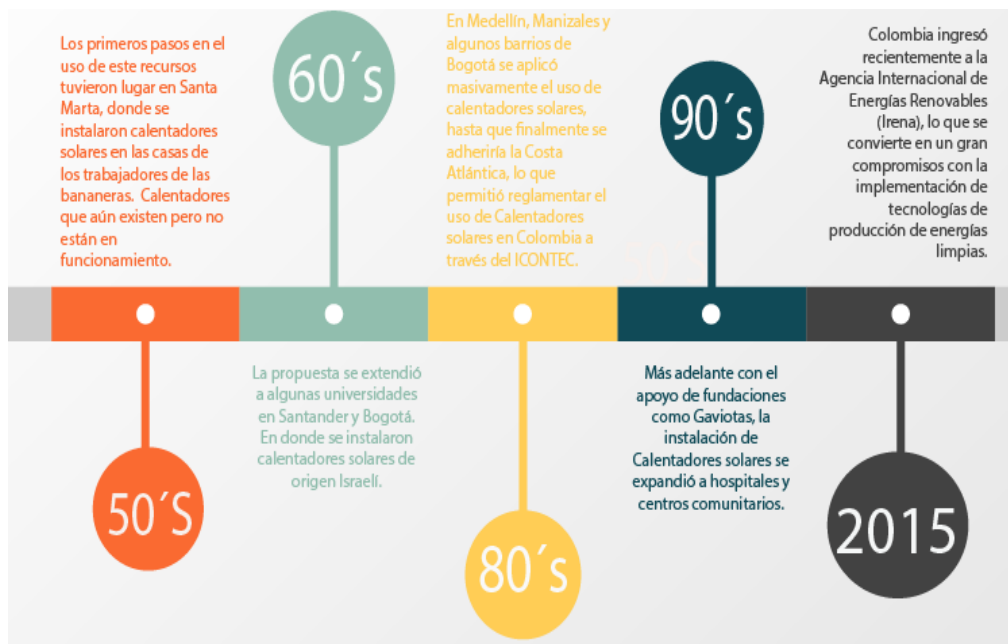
Los primeros pasos en el uso de este recursos tuvieron lugar en Santa Marta, donde se instalaron calentadores solares en las casas de los trabajadores de las bananeras. Calentadores que aún existen pero no están en funcionamiento.

60´s

En Medellín, Manizales y algunos barrios de Bogotá se aplicó masivamente el uso de calentadores solares, hasta que finalmente se adherìría la Costa Atlántica, lo que permitió reglamentar el uso de Calentadores solares en Colombia a través del ICONTEC.

90´s

Colombia ingresó recientemente a la Agencia Internacional de Energías Renovables (Irena), lo que se convierte en un gran compromisos con la implementación de tecnologías de producción de energías limpias.

50´S

La propuesta se extendió a algunas universidades en Santander y Bogotá. En donde se instalaron calentadores solares de origen Israelí.

80´s

Más adelante con el apoyo de fundaciones como Gaviotas, la instalación de Calentadores solares se expandió a hospitales y centros comunitarios.

2015